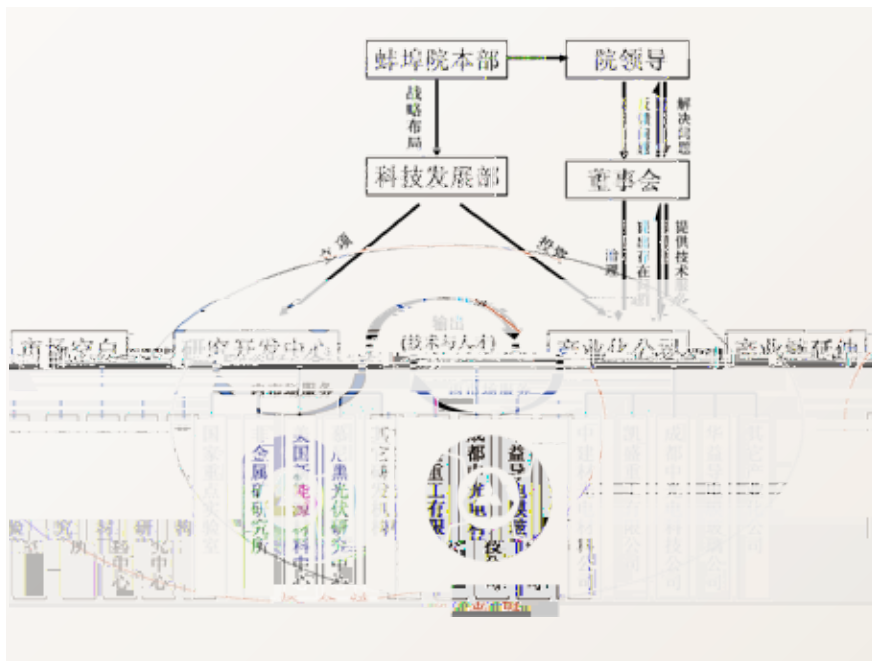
蚌埠院本部

院领导

战略布局

解决问题

科技发展部

董事会

提供技术

管理

输出（技术与人才）

市场客户

研究开发中心

产业化公司

产业链延伸

国家重点实验室

玻璃新材料研究所

光伏研究

凯盛科技

成都中光电

其它公司

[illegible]